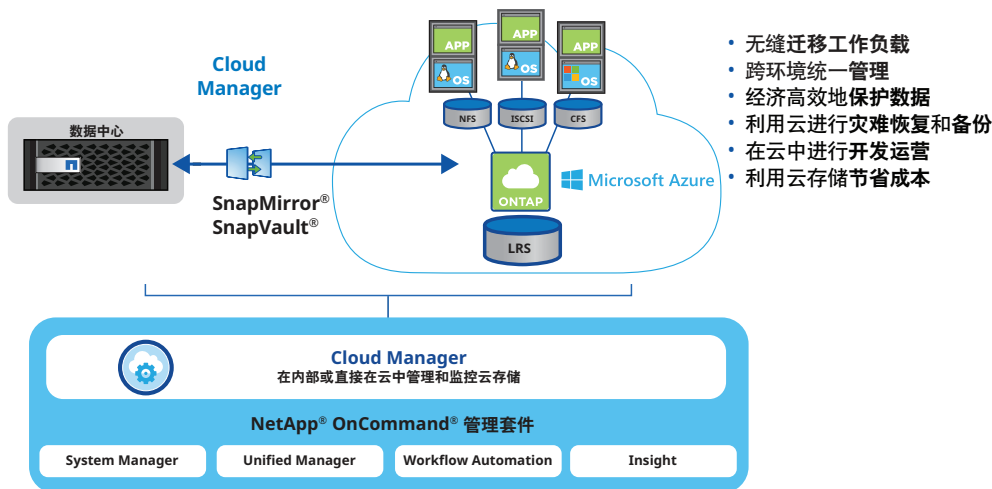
数据中心

Cloud Manager

SnapMirror®
SnapVault®

APP
OS
APP
OS
APP
OS

NFS
ISCSI
CFS

ONTAP

Microsoft Azure

LRS

• 无缝迁移工作负载
• 跨环境统一管理
• 经济高效地保护数据
• 利用云进行灾难恢复和备份
• 在云中进行开发运营
• 利用云存储节省成本

Cloud Manager
在内部或直接在云中管理和监控云存储

NetApp® OnCommand® 管理套件

System Manager
Unified Manager
Workflow Automation
Insight